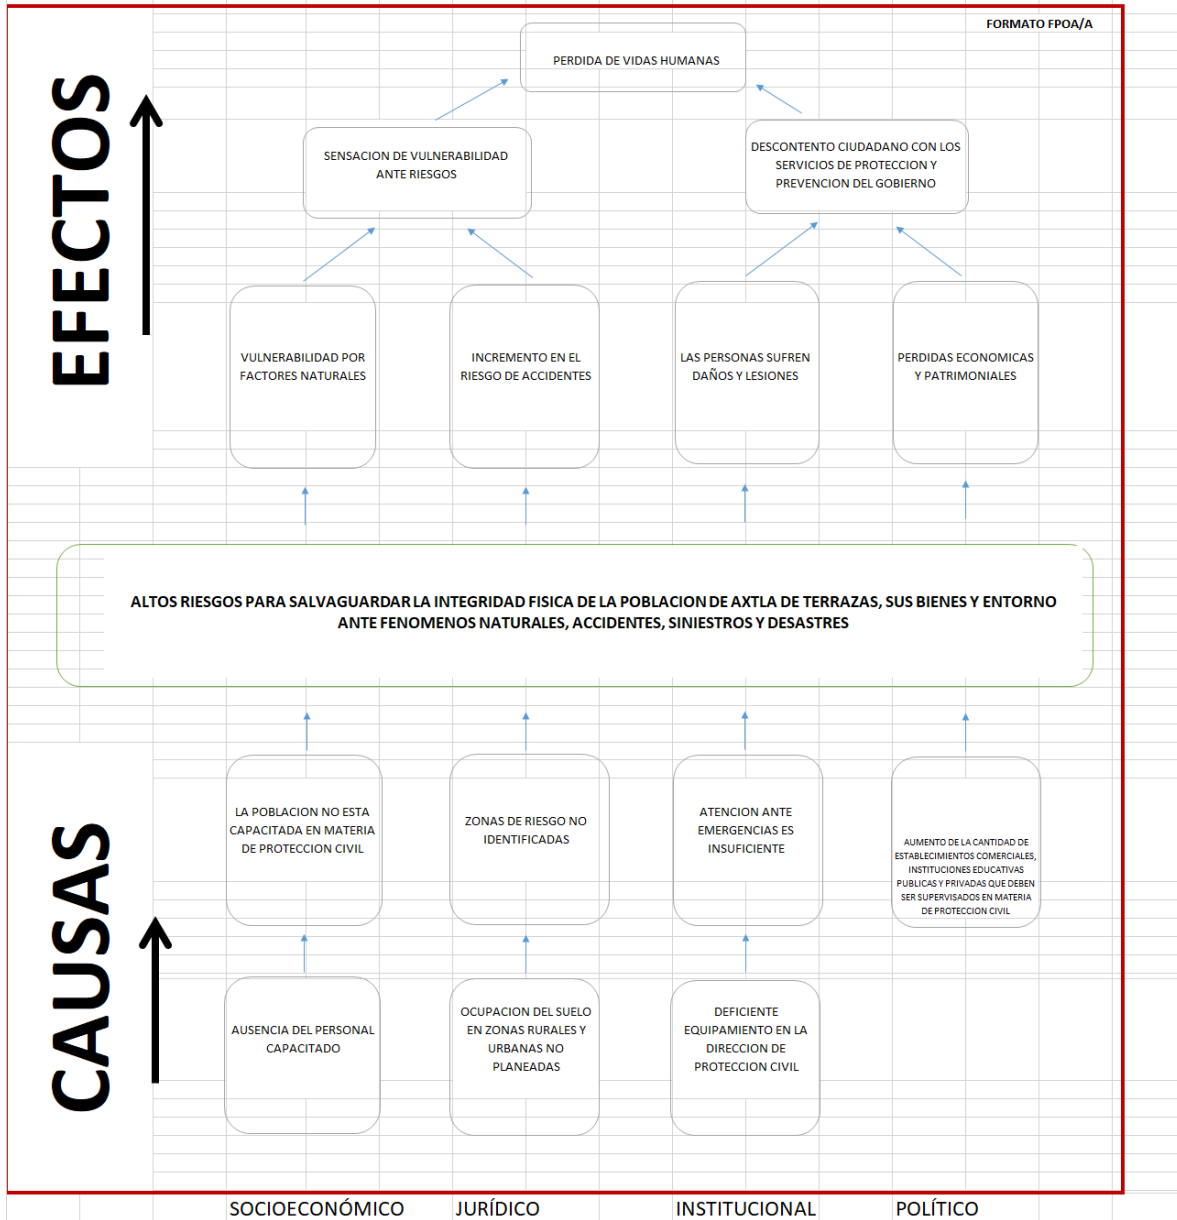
FORMATO FPOA/A

EFECTOS

PERDIDA DE VIDAS HUMANAS

SENSACION DE VULNERABILIDAD ANTE RIESGOS

DESCONTENTO CIUDADANO CON LOS SERVICIOS DE PROTECCION Y PREVENCION DEL GOBIERNO

VULNERABILIDAD POR FACTORES NATURALES

INCREMENTO EN EL RIESGO DE ACCIDENTES

LAS PERSONAS SUFREN DAÑOS Y LESIONES

PERDIDAS ECONOMICAS Y PATRIMONIALES

ALTOS RIESGOS PARA SALVAGUARDAR LA INTEGRIDAD FISICA DE LA POBLACION DE AXTLA DE TERRAZAS, SUS BIENES Y ENTORNO ANTE FENOMENOS NATURALES, ACCIDENTES, SINIESTROS Y DESASTRES

CAUSAS

LA POBLACION NO ESTA CAPACITADA EN MATERIA DE PROTECCION CIVIL

ZONAS DE RIESGO NO IDENTIFICADAS

ATENCION ANTE EMERGENCIAS ES INSUFICIENTE

AUMENTO DE LA CANTIDAD DE ESTABLECIMIENTOS COMERCIALES, INSTITUCIONES EDUCATIVAS PUBLICAS Y PRIVADAS QUE DEBEN SER SUPERVISADOS EN MATERIA DE PROTECCION CIVIL

AUSENCIA DEL PERSONAL CAPACITADO

OCUPACION DEL SUELO EN ZONAS RURALES Y URBANAS NO PLANEADAS

DEFICIENTE EQUIPAMIENTO EN LA DIRECCION DE PROTECCION CIVIL

SOCIOECONÓMICO JURÍDICO INSTITUCIONAL POLÍTICO